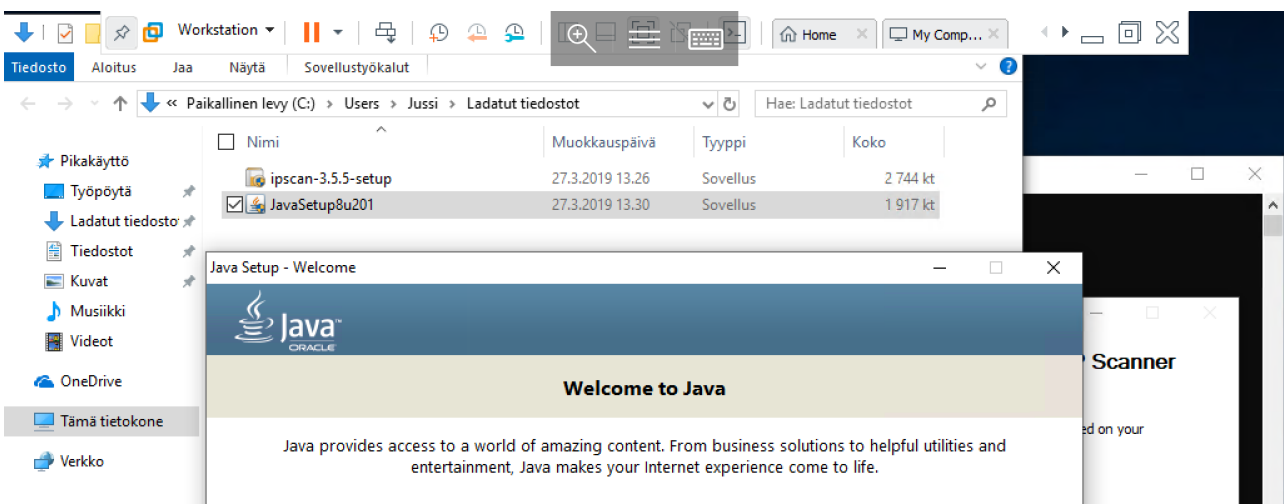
Workstation
Home
My Comp...

Tiedosto Aloitus Jaa Näytä Sovellustyökalut

« Paikallinen levy (C:) › Users › Jussi › Ladatut tiedostot
Hae: Ladatut tiedostot

Pikakäyttö
Työpöytä
Ladatut tiedosto
Tiedostot
Kuvat
Musiikki
Videot
OneDrive
Tämä tietokone
Verkko

| Nimi | Muokkauspäivä | Tyyppi | Koko |
|---|---|---|---|
| ipscan-3.5.5-setup | 27.3.2019 13.26 | Sovellus | 2 744 kt |
| JavaSetup8u201 | 27.3.2019 13.30 | Sovellus | 1 917 kt |

Java Setup - Welcome

Java
ORACLE

Welcome to Java

Java provides access to a world of amazing content. From business solutions to helpful utilities and entertainment, Java makes your Internet experience come to life.

P Scanner

ed on your